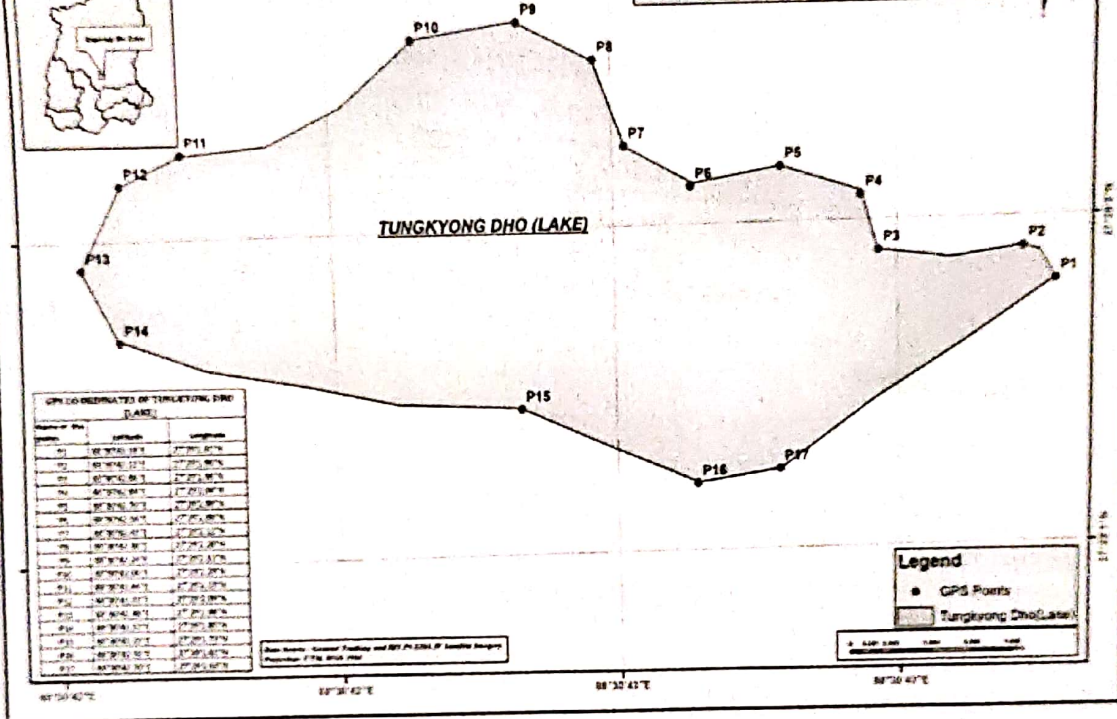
P10
P9
P8
P7
P6
P5
P4
P3
P2
P1
P11
P12
P13
P14
P15
P16
P17

TUNGKYONG DHO (LAKE)

GPS CO-ORDINATES OF TUNGKYONG DHO (LAKE)

| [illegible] | Latitude | Longitude |
|---|---|---|
| P1 | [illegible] | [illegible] |
| P2 | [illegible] | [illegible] |
| P3 | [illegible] | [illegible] |
| P4 | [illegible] | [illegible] |
| P5 | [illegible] | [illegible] |
| P6 | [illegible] | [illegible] |
| P7 | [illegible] | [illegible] |
| P8 | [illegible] | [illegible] |
| P9 | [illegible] | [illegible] |
| P10 | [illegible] | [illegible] |
| P11 | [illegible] | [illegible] |
| P12 | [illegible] | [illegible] |
| P13 | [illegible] | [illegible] |
| P14 | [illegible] | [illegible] |
| P15 | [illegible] | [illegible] |
| P16 | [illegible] | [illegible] |
| P17 | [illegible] | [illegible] |

Data Source: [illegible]
Projection: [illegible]

Legend
GPS Points
Tungkyong Dho(Lake)

88°30'42"E
88°30'42"E
88°30'42"E
88°30'42"E